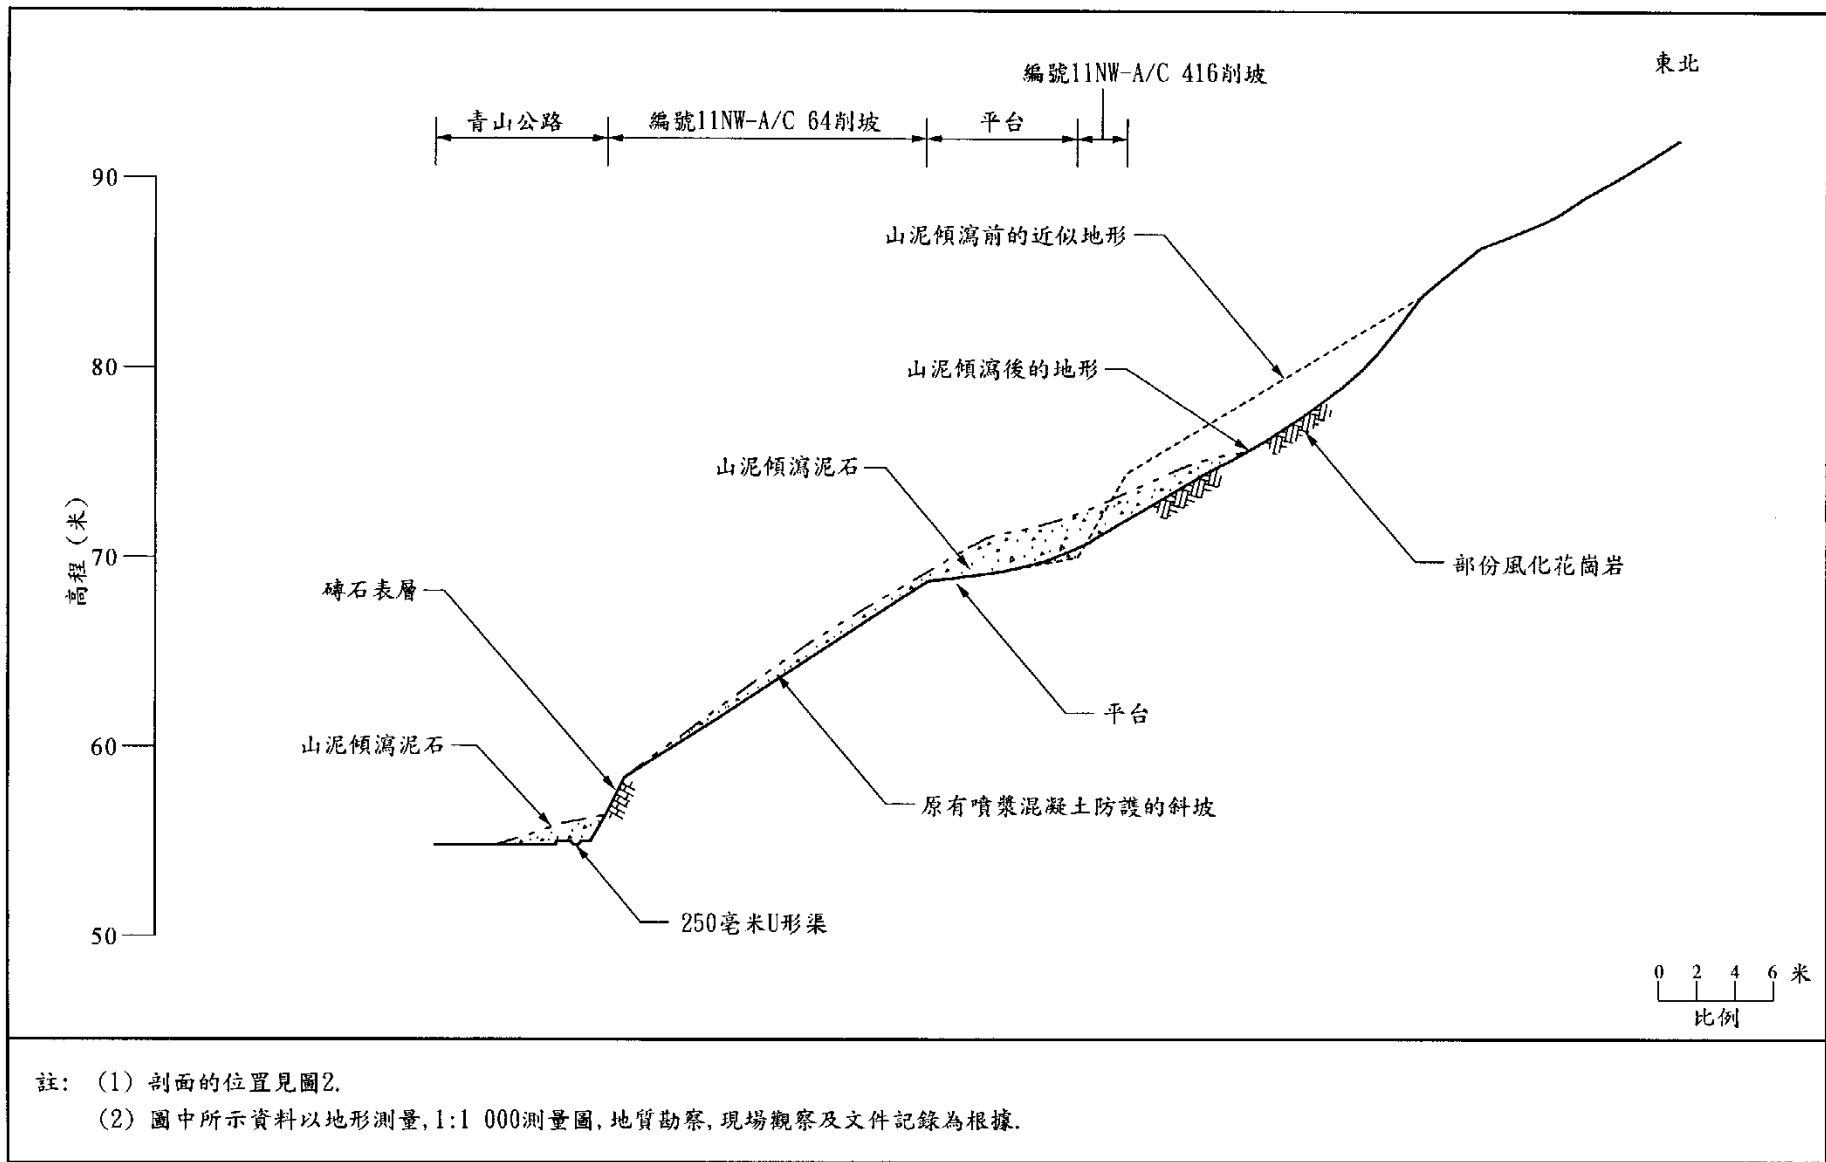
東北

編號11NW-A/C 416削坡

青山公路

編號11NW-A/C 64削坡

平台

90

80

70

60

50

高程（米）

山泥傾瀉前的近似地形

山泥傾瀉後的地形

山泥傾瀉泥石

部份風化花崗岩

磚石表層

平台

山泥傾瀉泥石

原有噴漿混凝土防護的斜坡

250毫米U形渠

0 2 4 6 米

比例

註: (1) 剖面的位置見圖2.

(2) 圖中所示資料以地形測量, 1:1 000測量圖, 地質勘察, 現場觀察及文件記錄為根據.